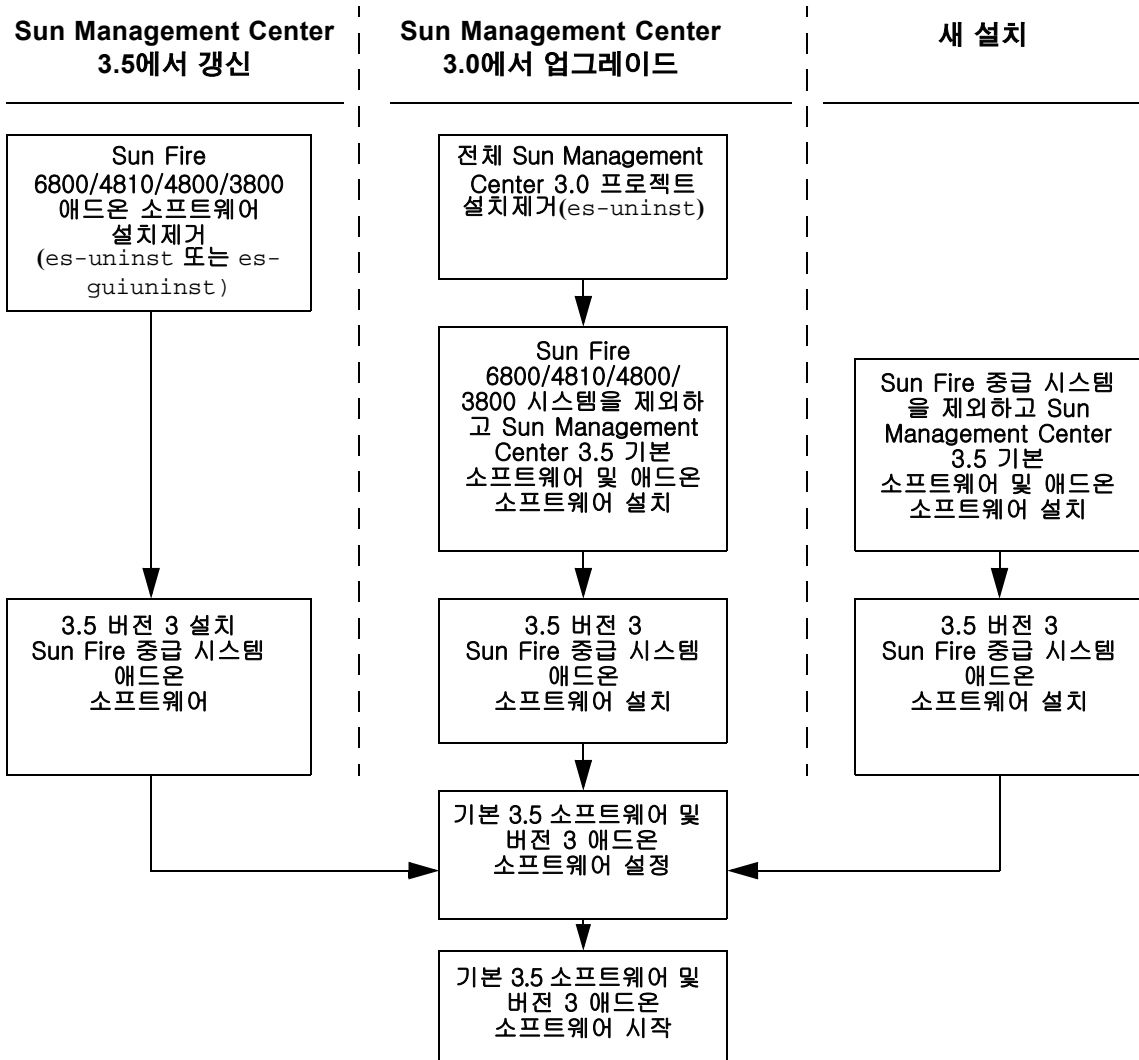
Sun Management Center 3.5에서 갱신

Sun Management Center 3.0에서 업그레이드

새 설치

Sun Fire 6800/4810/4800/3800 애드온 소프트웨어 설치제거 (es-uninst 또는 es-guiuninst)

전체 Sun Management Center 3.0 프로젝트 설치제거(es-uninst)

Sun Fire 6800/4810/4800/3800 시스템을 제외하고 Sun Management Center 3.5 기본 소프트웨어 및 애드온 소프트웨어 설치

Sun Fire 중급 시스템을 제외하고 Sun Management Center 3.5 기본 소프트웨어 및 애드온 소프트웨어 설치

3.5 버전 3 설치 Sun Fire 중급 시스템 애드온 소프트웨어

3.5 버전 3 Sun Fire 중급 시스템 애드온 소프트웨어 설치

3.5 버전 3 Sun Fire 중급 시스템 애드온 소프트웨어 설치

기본 3.5 소프트웨어 및 버전 3 애드온 소프트웨어 설정

기본 3.5 소프트웨어 및 버전 3 애드온 소프트웨어 시작